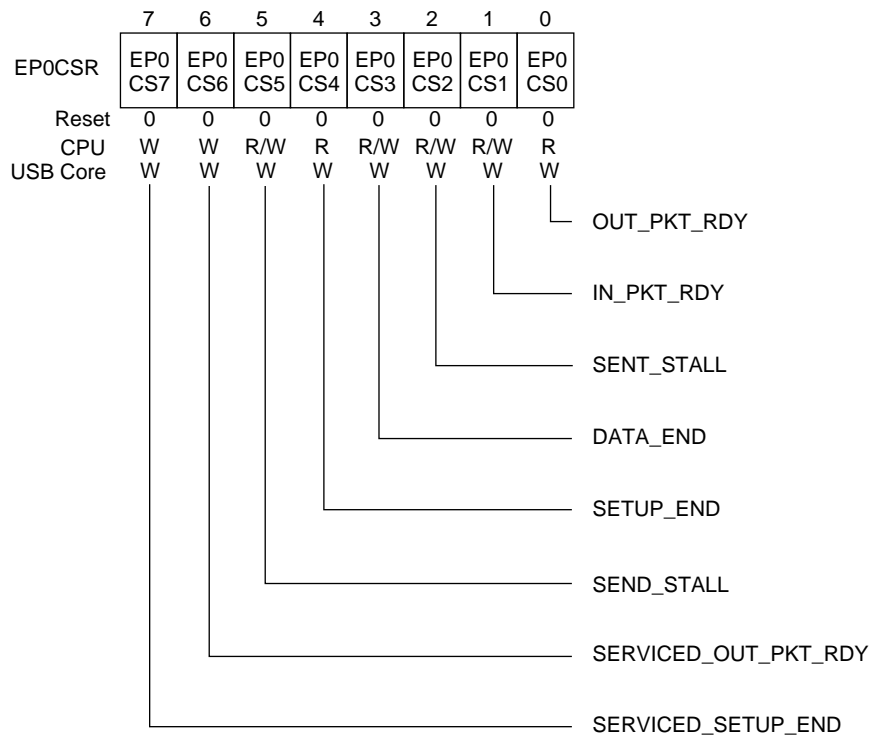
|  | 7 | 6 | 5 | 4 | 3 | 2 | 1 | 0 |
|---|---|---|---|---|---|---|---|---|
| EP0CSR | EP0 CS7 | EP0 CS6 | EP0 CS5 | EP0 CS4 | EP0 CS3 | EP0 CS2 | EP0 CS1 | EP0 CS0 |
| Reset | 0 | 0 | 0 | 0 | 0 | 0 | 0 | 0 |
| CPU | W | W | R/W | R | R/W | R/W | R/W | R |
| USB Core | W | W | W | W | W | W | W | W |

OUT_PKT_RDY

IN_PKT_RDY

SENT_STALL

DATA_END

SETUP_END

SEND_STALL

SERVICED_OUT_PKT_RDY

SERVICED_SETUP_END